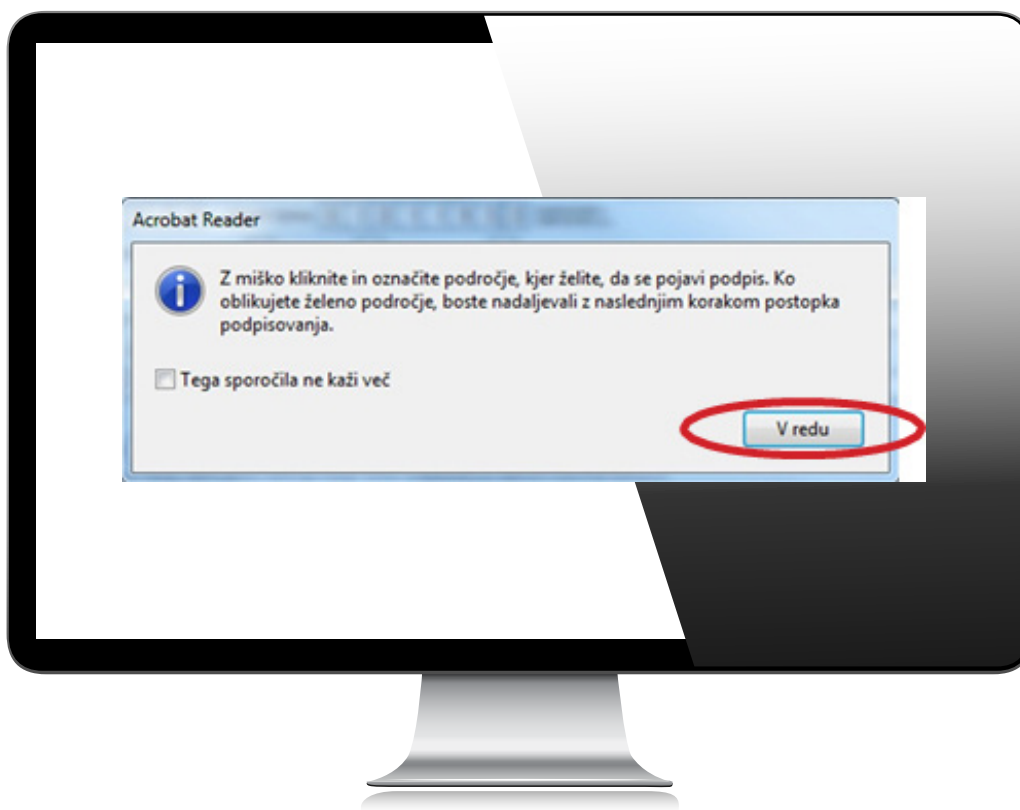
Acrobat Reader

Z miško kliknite in označite področje, kjer želite, da se pojavi podpis. Ko oblikujete želeno področje, boste nadaljevali z naslednjim korakom postopka podpisovanja.

Tega sporočila ne kaži več

V redu